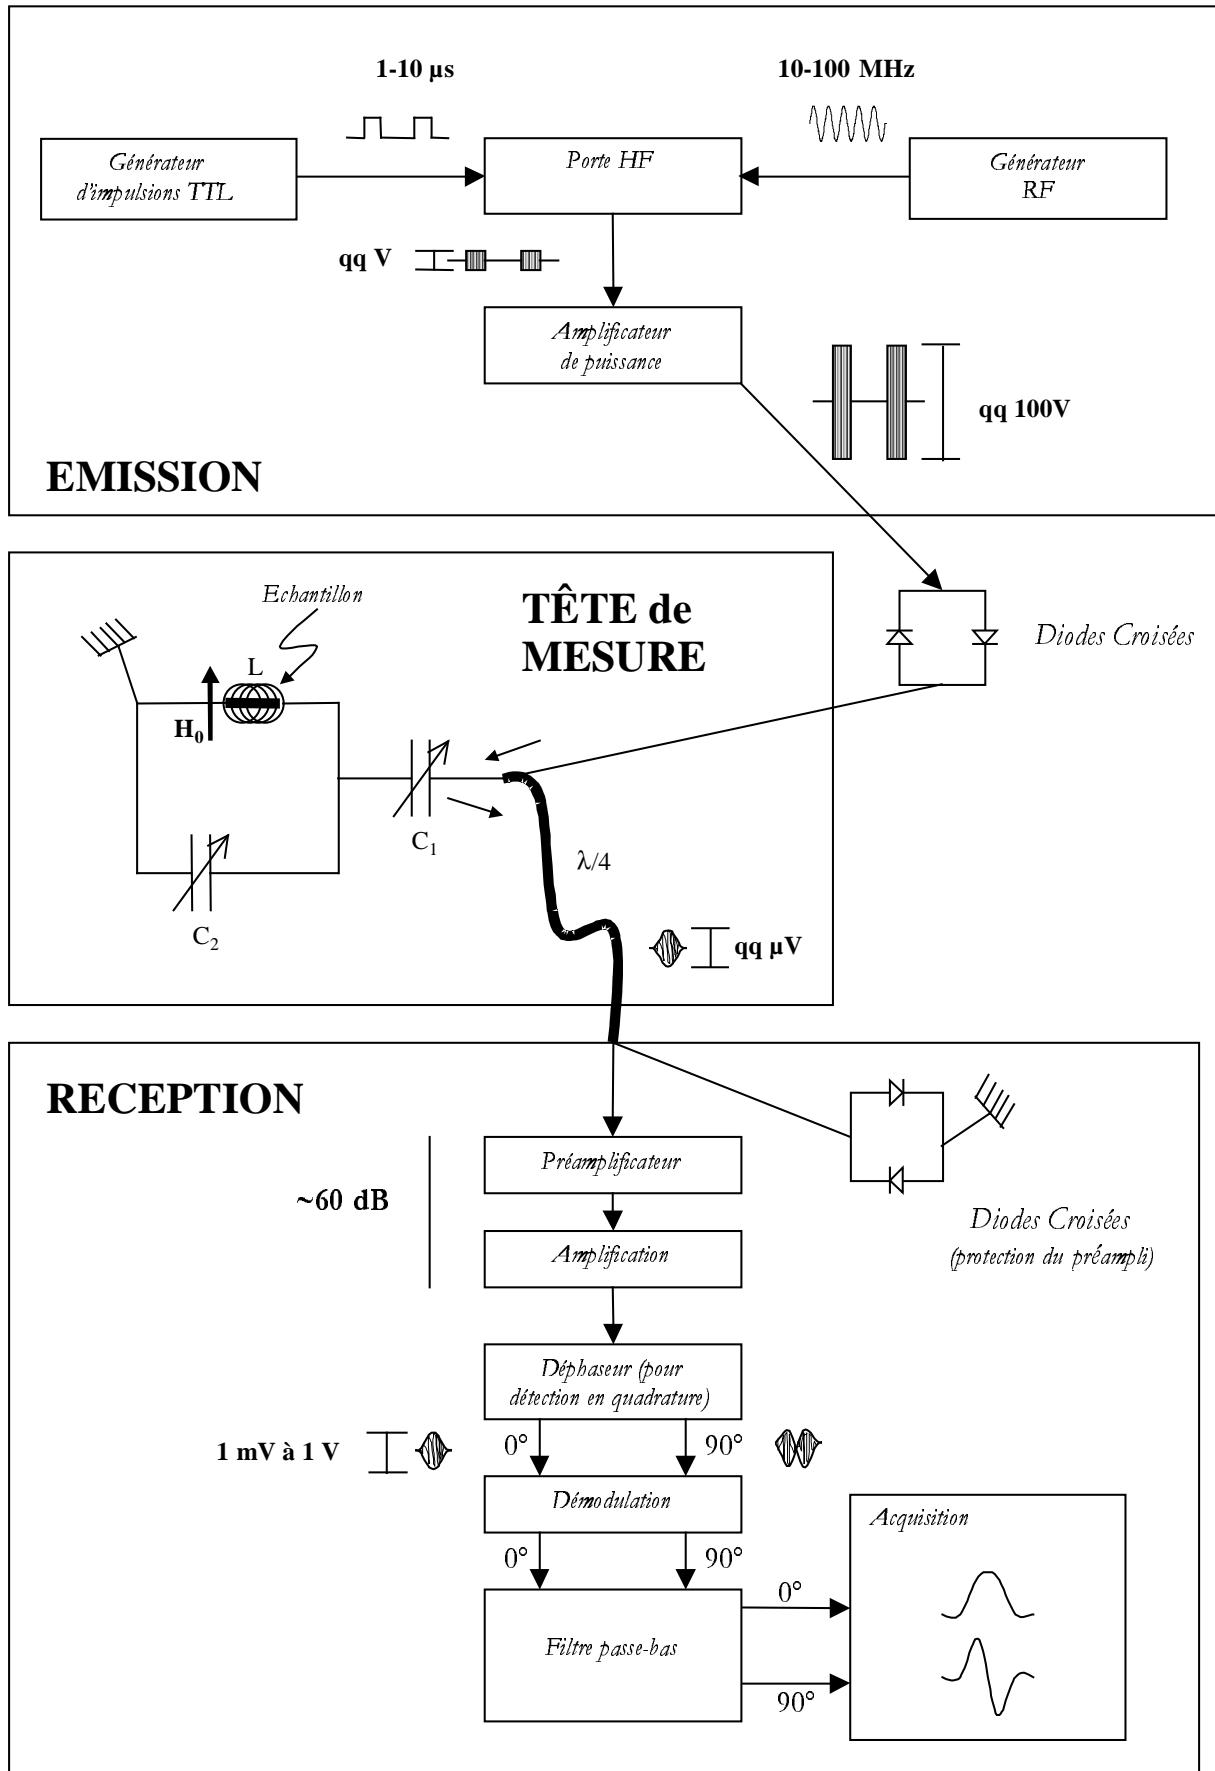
1-10 µs

10-100 MHz

Générateur d'impulsions TTL

Porte HF

Générateur RF

qq V

Amplificateur de puissance

qq 100V

EMISSION

Echantillon

TÊTE de MESURE

Diodes Croisées

L

$H_0$

$C_1$

$\lambda/4$

$C_2$

qq µV

RECEPTION

Préamplificateur

~60 dB

Amplification

Diodes Croisées (protection du préampli)

Déphaseur (pour détection en quadrature)

1 mV à 1 V

0°

90°

Démodulation

0°

90°

Acquisition

0°

Filtre passe-bas

90°